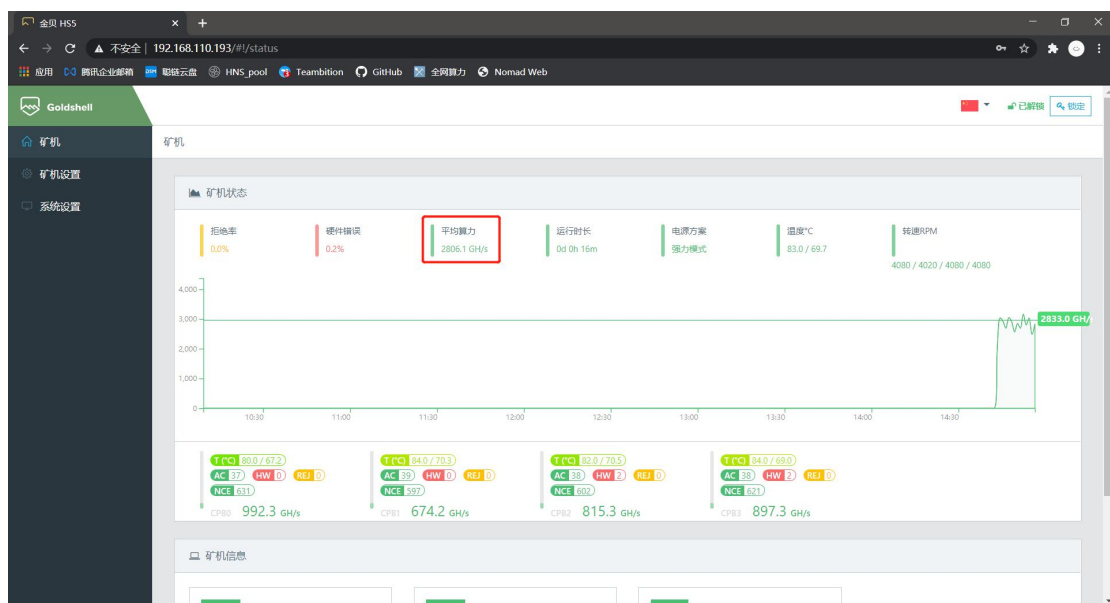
金贝 HS5 × +

← → C ▲ 不安全 | 192.168.110.193/#!/status

应用 腾讯企业邮箱 聪链云盘 HNS_pool Teambition GitHub 全网算力 Nomad Web

Goldshell

已解锁 锁定

矿机

矿机设置

系统设置

矿机

矿机状态

| 拒绝率 | 硬件错误 | 平均算力 | 运行时长 | 电源方案 | 温度°C | 转速RPM |
|---|---|---|---|---|---|---|
| 0.0% | 0.2% | 2806.1 GH/s | 0d 0h 16m | 强力模式 | 83.0 / 69.7 | 4080 / 4020 / 4080 / 4080 |

4,000
3,000
2,000
1,000
0
10:30 11:00 11:30 12:00 12:30 13:00 13:30 14:00 14:30

2833.0 GH/s

T (°C) 80.0 / 67.2
AC 37 HW 0 REJ 0
NCE 631
CPB0 992.3 GH/s

T (°C) 84.0 / 70.3
AC 39 HW 0 REJ 0
NCE 597
CPB1 674.2 GH/s

T (°C) 83.0 / 70.5
AC 38 HW 2 REJ 0
NCE 602
CPB2 815.3 GH/s

T (°C) 84.0 / 69.0
AC 38 HW 2 REJ 0
NCE 621
CPB3 897.3 GH/s

矿机信息